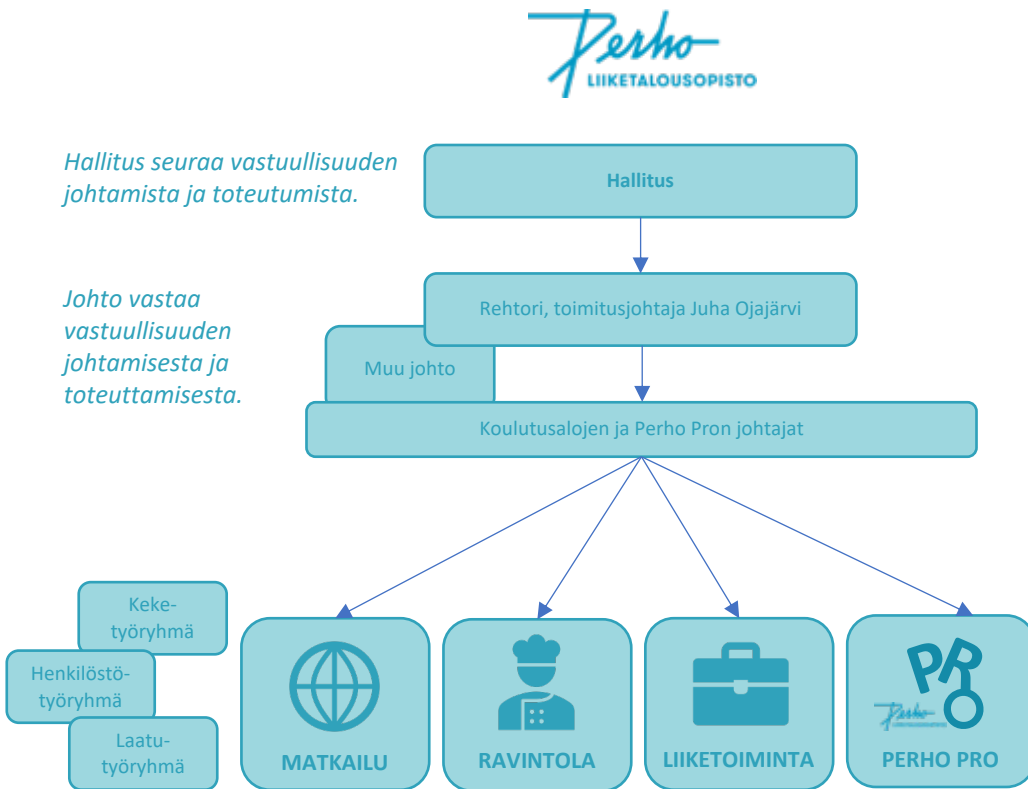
Perho
LIIKETALOUSOPISTO

Hallitus seuraa vastuullisuuden johtamista ja toteutumista.

Hallitus

Johto vastaa vastuullisuuden johtamisesta ja toteuttamisesta.

Rehtori, toimitusjohtaja Juha Ojajärvi

Muu johto

Koulutusalojen ja Perho Pron johtajat

Keke-työryhmä

Henkilöstötyöryhmä

Laatutyöryhmä

MATKAILU

RAVINTOLA

LIIKETOIMINTA

PRO
Perho

PERHO PRO